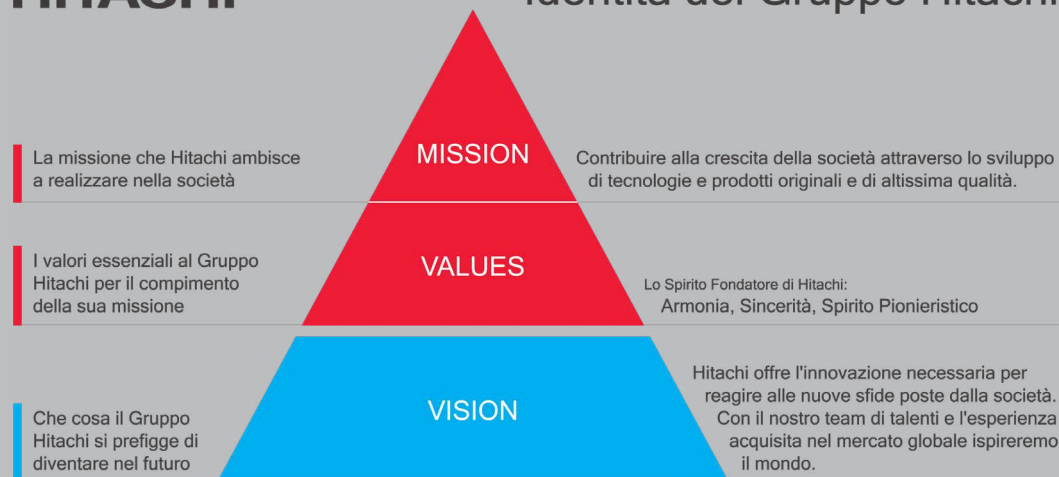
HITACHI

Identità del Gruppo Hitachi

La missione che Hitachi ambisce a realizzare nella società

MISSION

Contribuire alla crescita della società attraverso lo sviluppo di tecnologie e prodotti originali e di altissima qualità.

I valori essenziali al Gruppo Hitachi per il compimento della sua missione

VALUES

Lo Spirito Fondatore di Hitachi:
Armonia, Sincerità, Spirito Pionieristico

Che cosa il Gruppo Hitachi si prefigge di diventare nel futuro

VISION

Hitachi offre l'innovazione necessaria per reagire alle nuove sfide poste dalla società. Con il nostro team di talenti e l'esperienza acquisita nel mercato globale ispireremo il mondo.